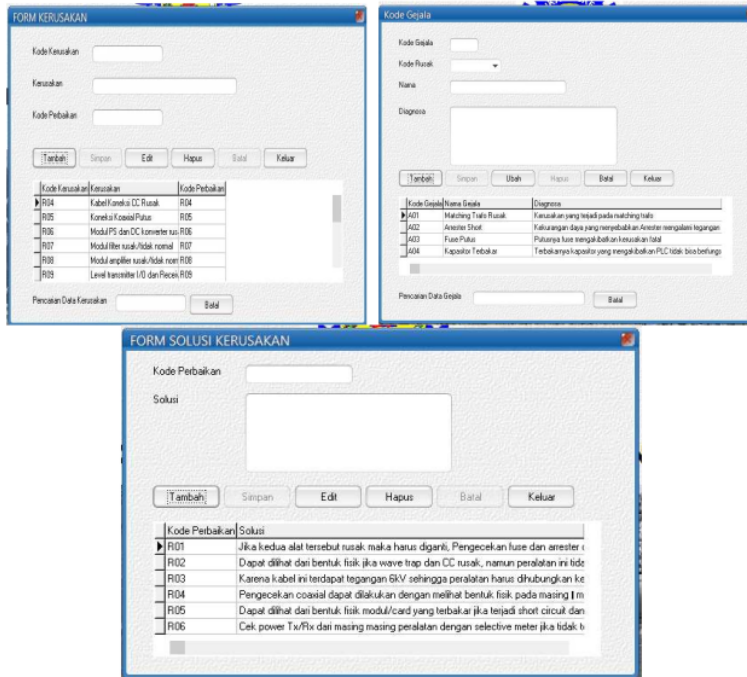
FORM KERUSAKAN

Kode Kerusakan

Kerusakan

Kode Perbaikan

Tambah Simpan Edit Hapus Batal Keluar

| Kode Kerusakan | Kerusakan | Kode Perbaikan |
|---|---|---|
| R04 | Kabel Koneksi CC Rusak | R04 |
| R05 | Koneksi Koaxial Putus | R05 |
| R06 | Modul PS dan DC konverter rus | R06 |
| R07 | Modul filter rusak/tidak normal | R07 |
| R08 | Modul amplifier rusak/tidak norr | R08 |
| R09 | Level transmitter I/O dan Recei | R09 |

Pencarian Data Kerusakan Batal

Kode Gejala

Kode Gejala

Kode Rusak

Nama

Diagnosa

Tambah Simpan Ubah Hapus Batal Keluar

| Kode Gejala | Nama Gejala | Diagnosa |
|---|---|---|
| A01 | Matching Trafo Rusak | Kerusakan yang terjadi pada matching trafo |
| A02 | Arrester Short | Kekurangan daya yang menyebabkan Arrester mengalami tegangan |
| A03 | Fuse Putus | Putusnya fuse mengakibatkan kerusakan fatal |
| A04 | Kapasitor Terbakar | Terbakarnya kapasitor yang mengakibatkan PLC tidak bisa berfungs |

Pencarian Data Gejala Batal

FORM SOLUSI KERUSAKAN

Kode Perbaikan

Solusi

Tambah Simpan Edit Hapus Batal Keluar

| Kode Perbaikan | Solusi |
|---|---|
| R01 | Jika kedua alat tersebut rusak maka harus diganti, Pengecekan fuse dan arrester c |
| R02 | Dapat dilihat dari bentuk fisik jika wave trap dan CC rusak, namun peralatan ini tida |
| R03 | Karena kabel ini terdapat tegangan 6kV sehingga peralatan harus dihubungkan ke |
| R04 | Pengecekan coaxial dapat dilakukan dengan melihat bentuk fisik pada masing I m |
| R05 | Dapat dilihat dari bentuk fisik modul/card yang terbakar jika terjadi short circuit dan |
| R06 | Cek power Tx/Rx dari masing masing peralatan dengan selective meter jika tidak b |